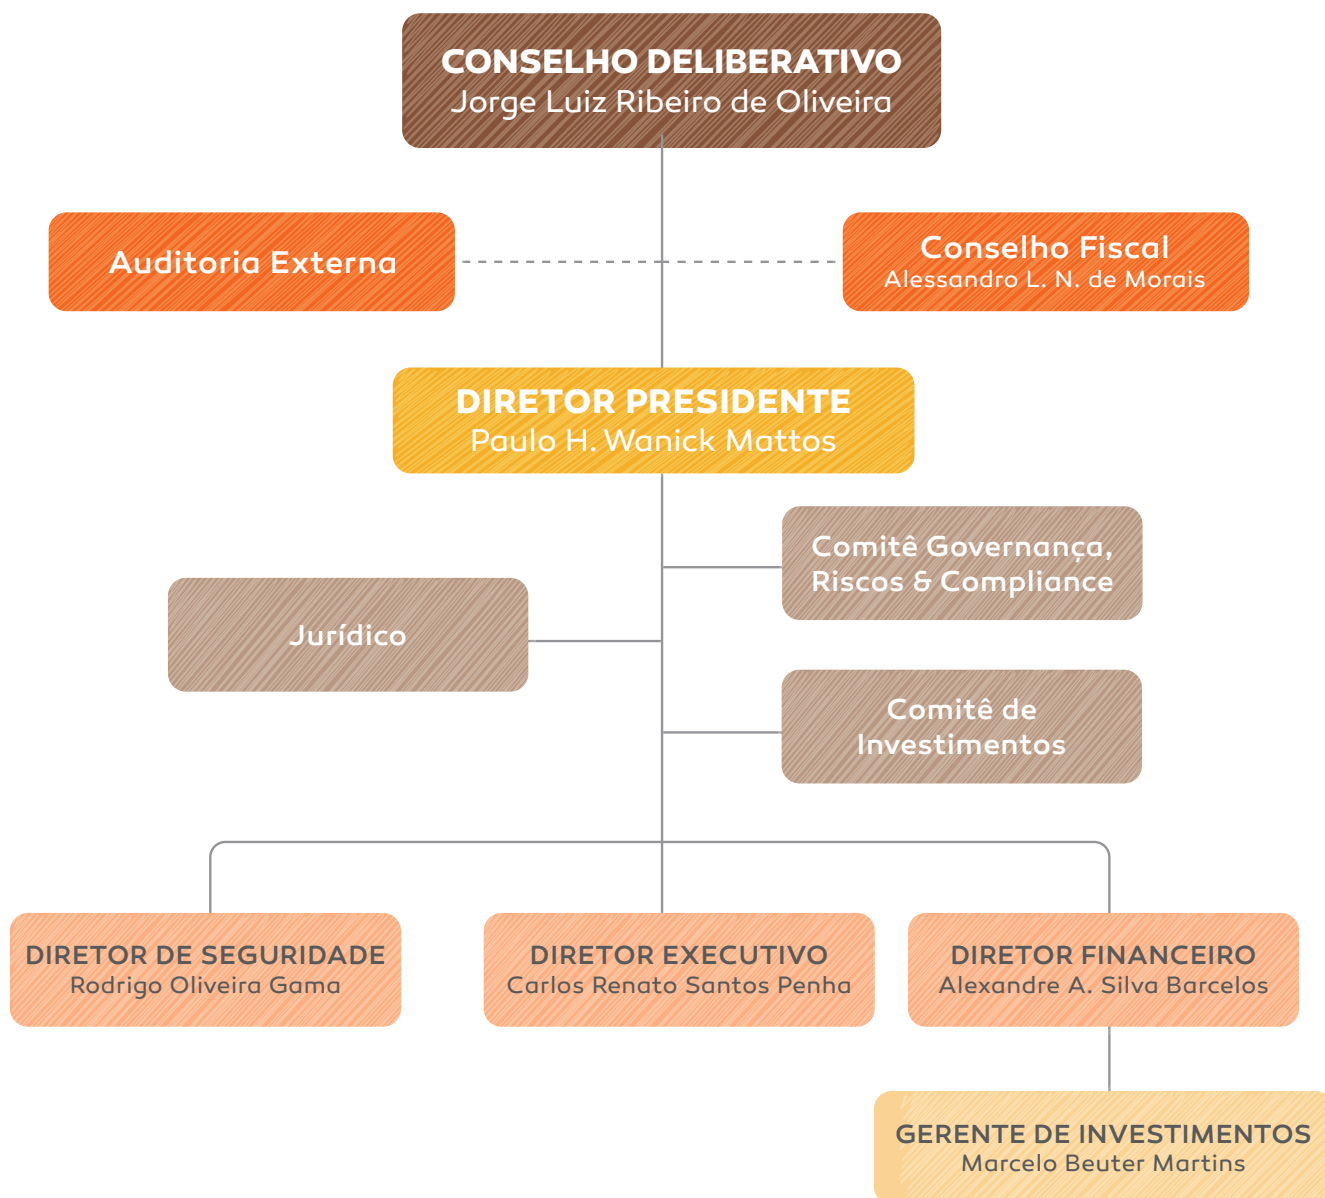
CONSELHO DELIBERATIVO
Jorge Luiz Ribeiro de Oliveira

Auditoria Externa

Conselho Fiscal
Alessandro L. N. de Morais

DIRETOR PRESIDENTE
Paulo H. Wanick Mattos

Comitê Governança, Riscos & Compliance

Jurídico

Comitê de Investimentos

DIRETOR DE SEGURIDADE
Rodrigo Oliveira Gama

DIRETOR EXECUTIVO
Carlos Renato Santos Penha

DIRETOR FINANCEIRO
Alexandre A. Silva Barcelos

GERENTE DE INVESTIMENTOS
Marcelo Beuter Martins